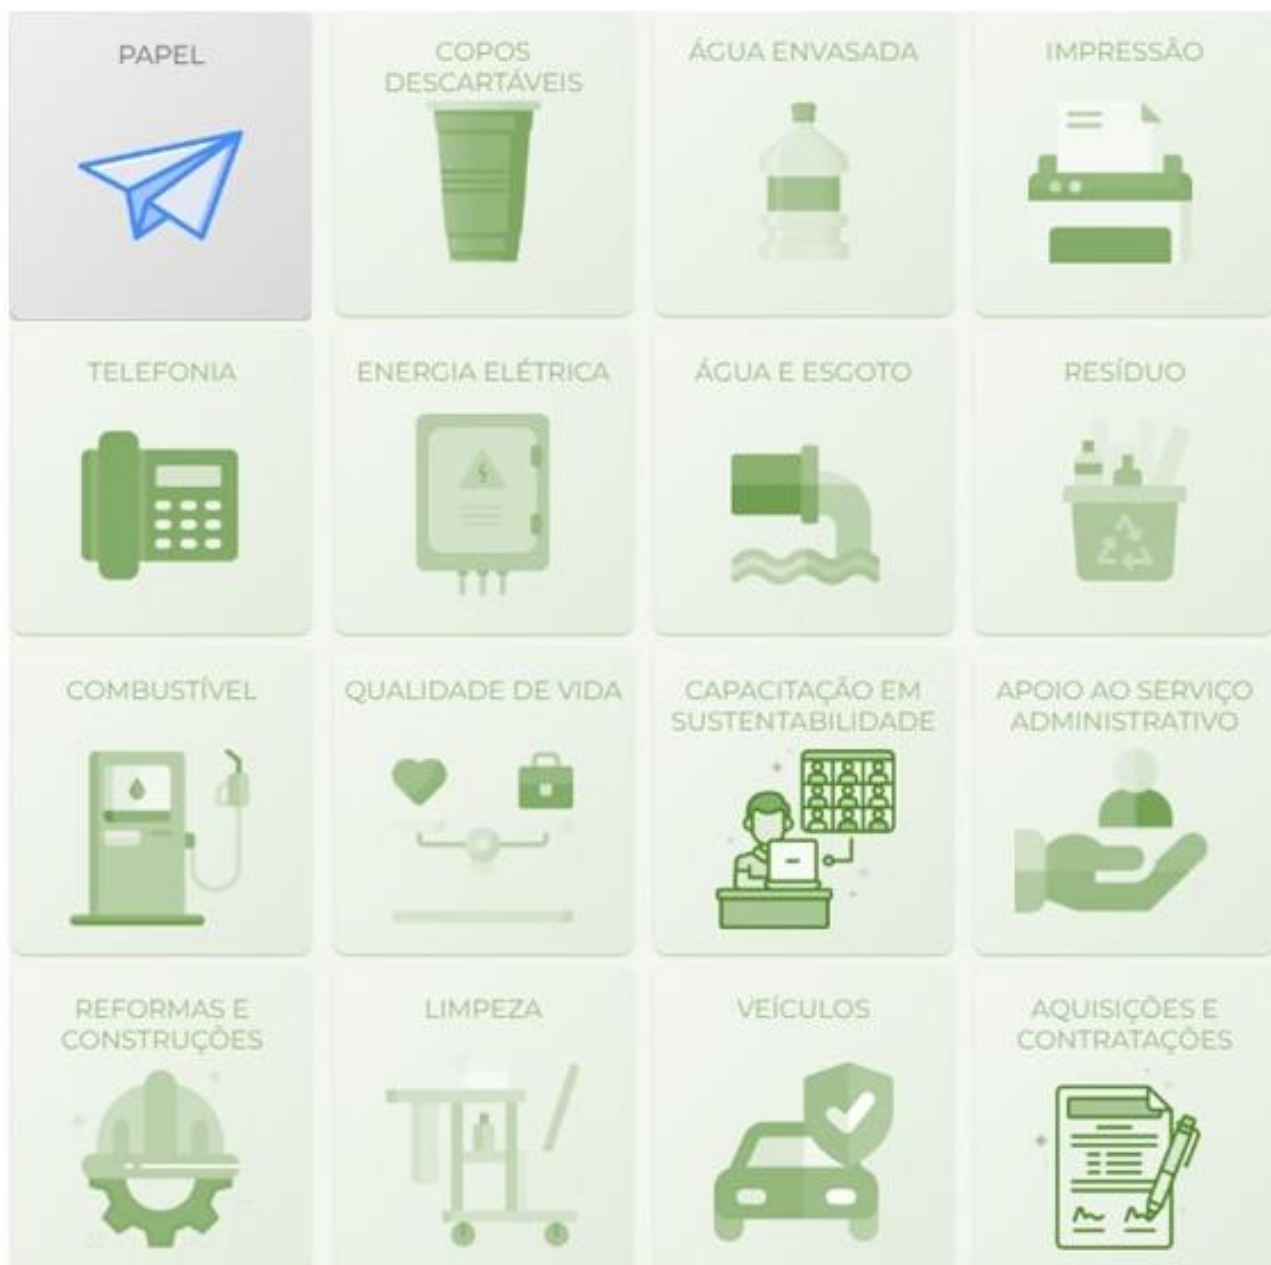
PAPEL

COPOS DESCARTÁVEIS

ÁGUA ENVASADA

IMPRESSÃO

TELEFONIA

ENERGIA ELÉTRICA

ÁGUA E ESGOTO

RESÍDUO

COMBUSTÍVEL

QUALIDADE DE VIDA

CAPACITAÇÃO EM SUSTENTABILIDADE

APOIO AO SERVIÇO ADMINISTRATIVO

REFORMAS E CONSTRUÇÕES

LIMPEZA

VEÍCULOS

AQUISIÇÕES E CONTRATAÇÕES